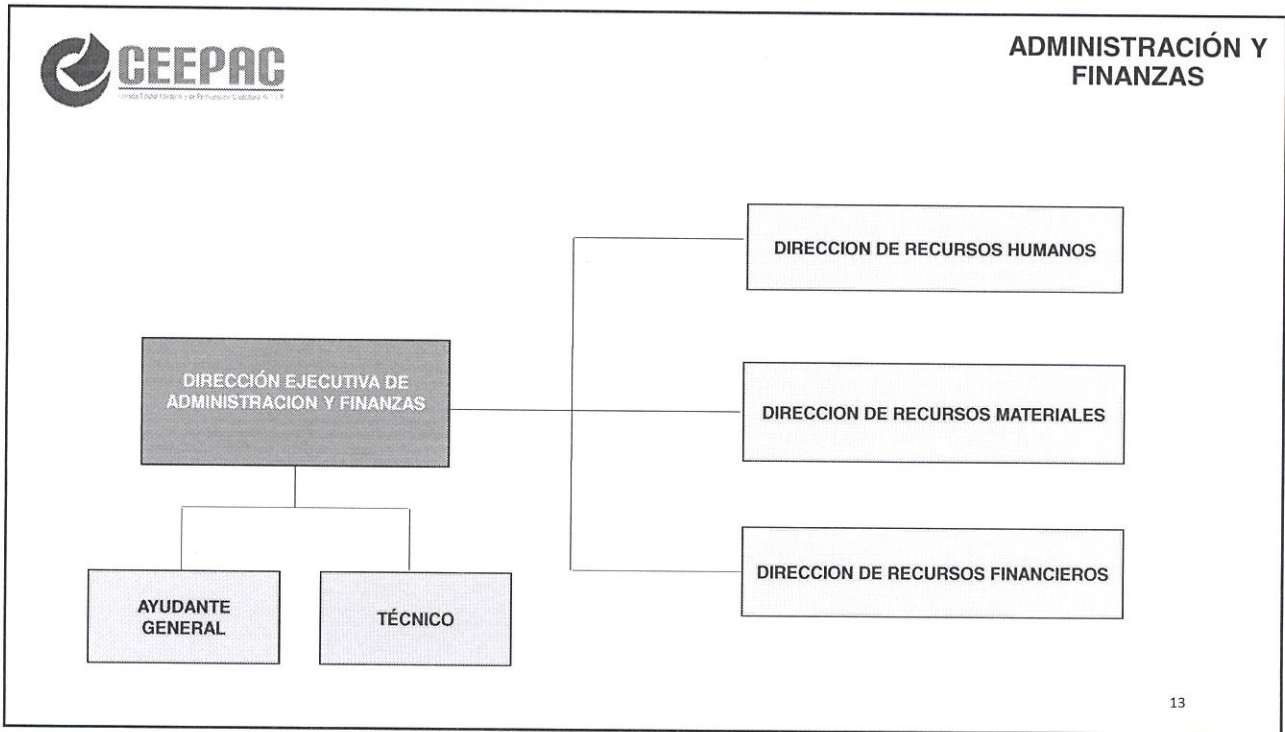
CEEPAC

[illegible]

ADMINISTRACIÓN Y FINANZAS

DIRECCIÓN EJECUTIVA DE ADMINISTRACION Y FINANZAS

DIRECCION DE RECURSOS HUMANOS

DIRECCION DE RECURSOS MATERIALES

DIRECCION DE RECURSOS FINANCIEROS

AYUDANTE GENERAL

TÉCNICO

13